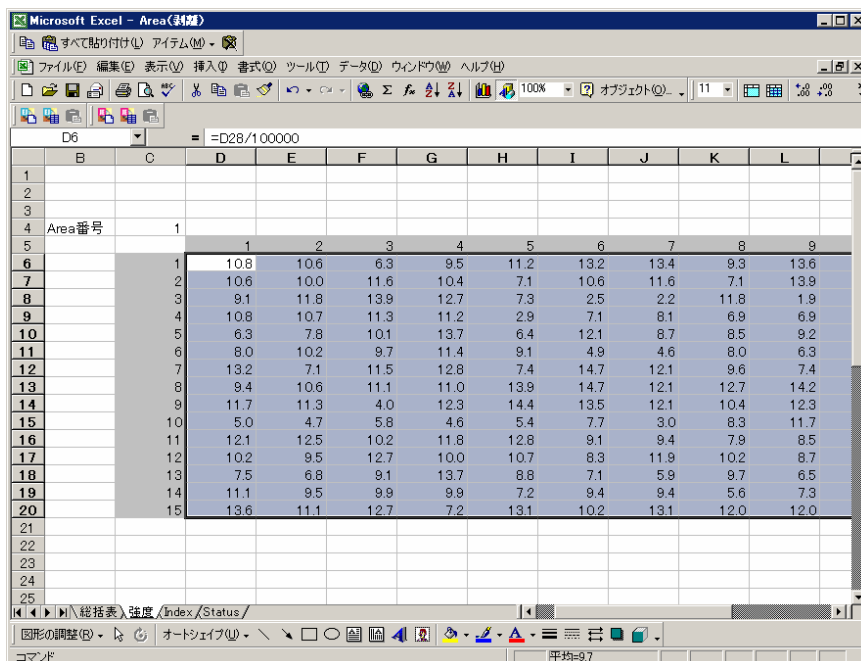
Microsoft Excel - Area(剥離)

すべて貼り付け(L) アイテム(M)

ファイル(F) 編集(E) 表示(V) 挿入(I) 書式(O) ツール(T) データ(D) ウィンドウ(W) ヘルプ(H)

100% オブジェクト(O)... 11

D6 = =D28/100000

| | B | C | D | E | F | G | H | I | J | K | L |
|---|---|---|---|---|---|---|---|---|---|---|---|
| 1 | | | | | | | | | | | |
| 2 | | | | | | | | | | | |
| 3 | | | | | | | | | | | |
| 4 | Area番号 | 1 | | | | | | | | | |
| 5 | | | 1 | 2 | 3 | 4 | 5 | 6 | 7 | 8 | 9 |
| 6 | | 1 | 10.8 | 10.6 | 6.3 | 9.5 | 11.2 | 13.2 | 13.4 | 9.3 | 13.6 |
| 7 | | 2 | 10.6 | 10.0 | 11.6 | 10.4 | 7.1 | 10.6 | 11.6 | 7.1 | 13.9 |
| 8 | | 3 | 9.1 | 11.8 | 13.9 | 12.7 | 7.3 | 2.5 | 2.2 | 11.8 | 1.9 |
| 9 | | 4 | 10.8 | 10.7 | 11.3 | 11.2 | 2.9 | 7.1 | 8.1 | 6.9 | 6.9 |
| 10 | | 5 | 6.3 | 7.8 | 10.1 | 13.7 | 6.4 | 12.1 | 8.7 | 8.5 | 9.2 |
| 11 | | 6 | 8.0 | 10.2 | 9.7 | 11.4 | 9.1 | 4.9 | 4.6 | 8.0 | 6.3 |
| 12 | | 7 | 13.2 | 7.1 | 11.5 | 12.8 | 7.4 | 14.7 | 12.1 | 9.6 | 7.4 |
| 13 | | 8 | 9.4 | 10.6 | 11.1 | 11.0 | 13.9 | 14.7 | 12.1 | 12.7 | 14.2 |
| 14 | | 9 | 11.7 | 11.3 | 4.0 | 12.3 | 14.4 | 13.5 | 12.1 | 10.4 | 12.3 |
| 15 | | 10 | 5.0 | 4.7 | 5.8 | 4.6 | 5.4 | 7.7 | 3.0 | 8.3 | 11.7 |
| 16 | | 11 | 12.1 | 12.5 | 10.2 | 11.8 | 12.8 | 9.1 | 9.4 | 7.9 | 8.5 |
| 17 | | 12 | 10.2 | 9.5 | 12.7 | 10.0 | 10.7 | 8.3 | 11.9 | 10.2 | 8.7 |
| 18 | | 13 | 7.5 | 6.8 | 9.1 | 13.7 | 8.8 | 7.1 | 5.9 | 9.7 | 6.5 |
| 19 | | 14 | 11.1 | 9.5 | 9.9 | 9.9 | 7.2 | 9.4 | 9.4 | 5.6 | 7.3 |
| 20 | | 15 | 13.6 | 11.1 | 12.7 | 7.2 | 13.1 | 10.2 | 13.1 | 12.0 | 12.0 |
| 21 | | | | | | | | | | | |
| 22 | | | | | | | | | | | |
| 23 | | | | | | | | | | | |
| 24 | | | | | | | | | | | |
| 25 | | | | | | | | | | | |

総括表 強度 Index Status

図形の調整(R) オートシェイプ(U)

コマンド 平均=9.7